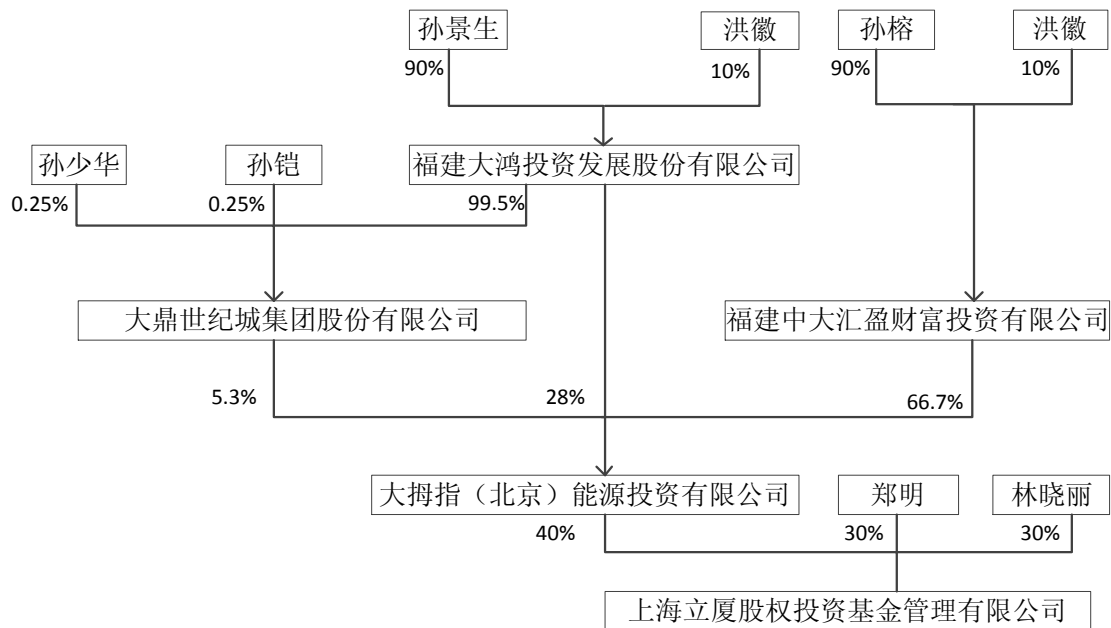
孙景生
洪徽
孙榕
洪徽
90%
10%
90%
10%
孙少华
孙铠
福建大鸿投资发展股份有限公司
0.25%
0.25%
99.5%
大鼎世纪城集团股份有限公司
福建中大汇盈财富投资有限公司
5.3%
28%
66.7%
大拇指（北京）能源投资有限公司
郑明
林晓丽
40%
30%
30%
上海立厦股权投资基金管理有限公司